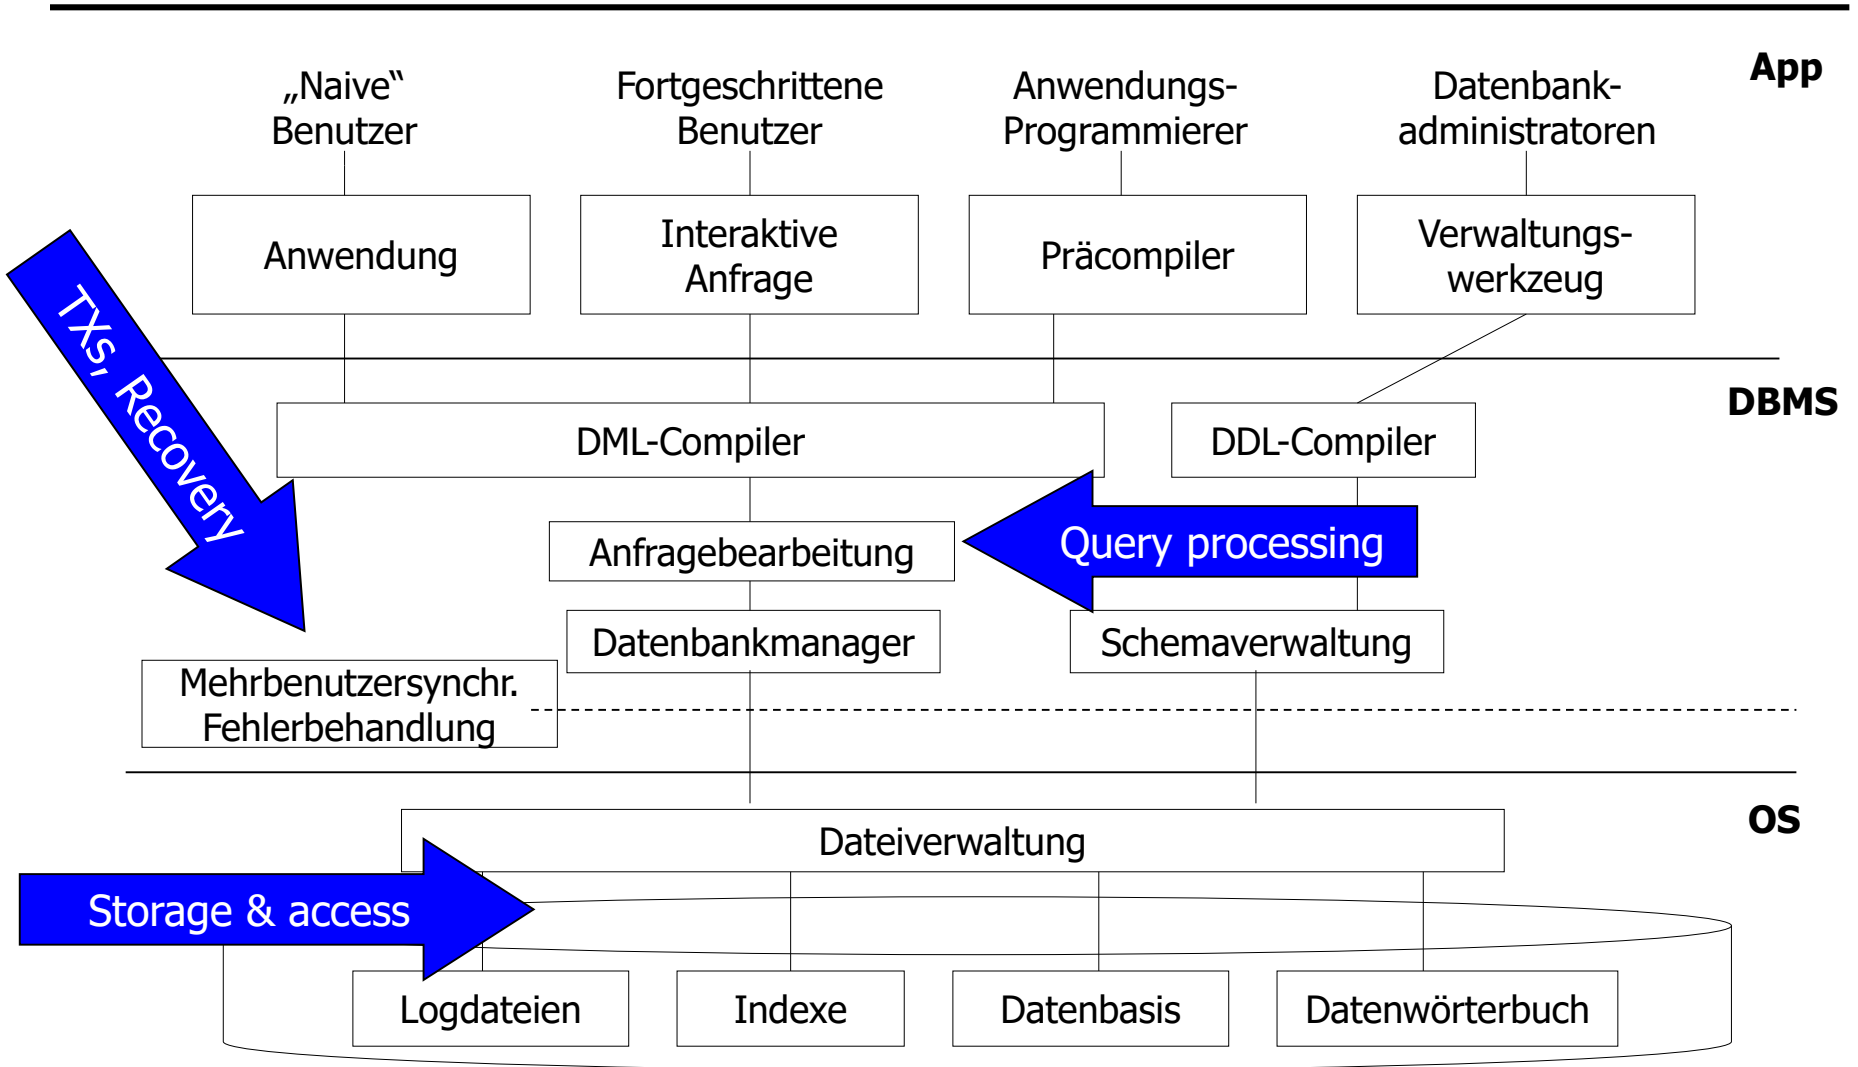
App

„Naive“ Benutzer

Fortgeschrittene Benutzer

Anwendungs-Programmierer

Datenbank-administratoren

Anwendung

Interaktive Anfrage

Präcompiler

Verwaltungs-werkzeug

TXs, Recovery

DBMS

DML-Compiler

DDL-Compiler

Anfragebearbeitung

Query processing

Datenbankmanager

Schemaverwaltung

Mehrbenutzersynchr. Fehlerbehandlung

OS

Dateiverwaltung

Storage & access

Logdateien

Indexe

Datenbasis

Datenwörterbuch